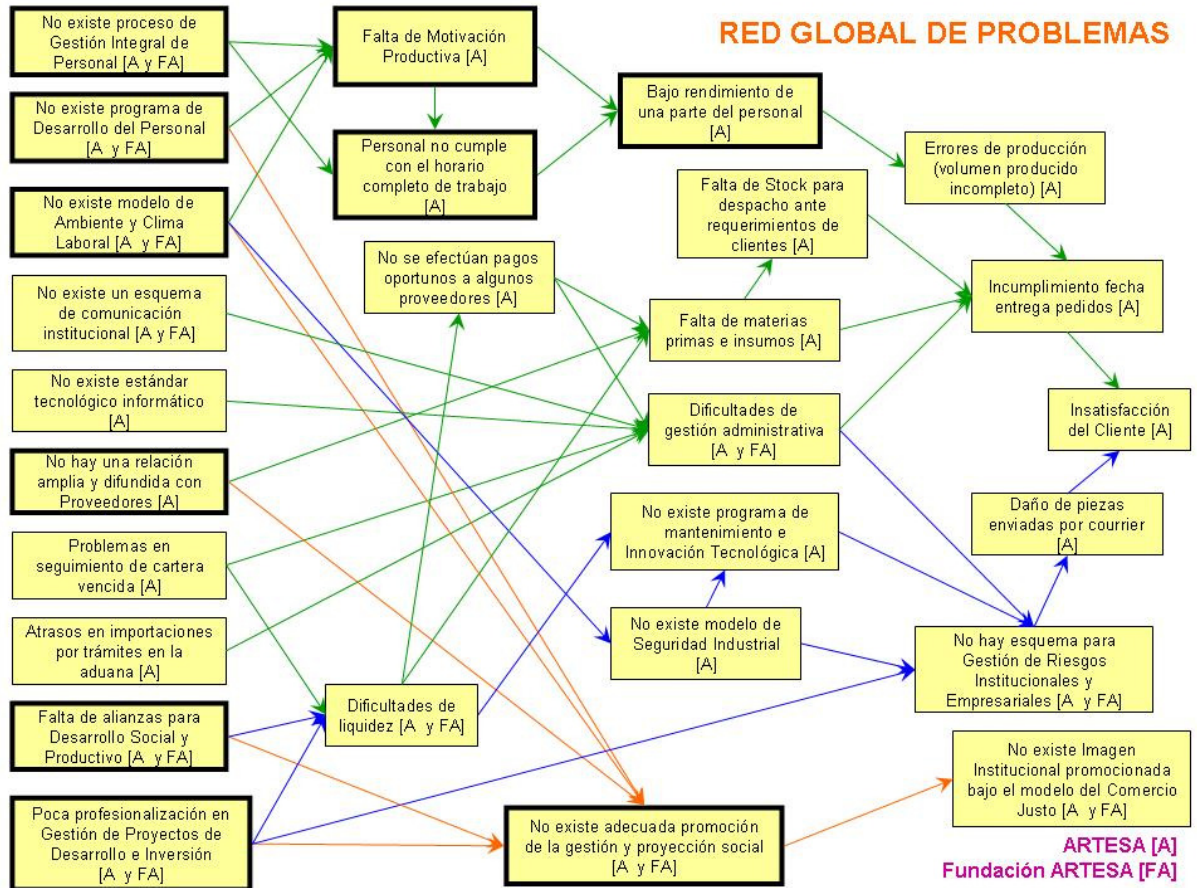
RED GLOBAL DE PROBLEMAS

No existe proceso de Gestión Integral de Personal [A y FA]

No existe programa de Desarrollo del Personal [A y FA]

No existe modelo de Ambiente y Clima Laboral [A y FA]

No existe un esquema de comunicación institucional [A y FA]

No existe estándar tecnológico informático [A]

No hay una relación amplia y difundida con Proveedores [A]

Problemas en seguimiento de cartera vencida [A]

Atrasos en importaciones por trámites en la aduana [A]

Falta de alianzas para Desarrollo Social y Productivo [A y FA]

Poca profesionalización en Gestión de Proyectos de Desarrollo e Inversión [A y FA]

Falta de Motivación Productiva [A]

Personal no cumple con el horario completo de trabajo [A]

No se efectúan pagos oportunos a algunos proveedores [A]

Dificultades de liquidez [A y FA]

No existe adecuada promoción de la gestión y proyección social [A y FA]

Bajo rendimiento de una parte del personal [A]

Falta de Stock para despacho ante requerimientos de clientes [A]

Falta de materias primas e insumos [A]

Dificultades de gestión administrativa [A y FA]

No existe programa de mantenimiento e Innovación Tecnológica [A]

No existe modelo de Seguridad Industrial [A]

Errores de producción (volumen producido incompleto) [A]

Incumplimiento fecha entrega pedidos [A]

Insatisfacción del Cliente [A]

Daño de piezas enviadas por courrier [A]

No hay esquema para Gestión de Riesgos Institucionales y Empresariales [A y FA]

No existe Imagen Institucional promocionada bajo el modelo del Comercio Justo [A y FA]

ARTESA [A]
Fundación ARTESA [FA]